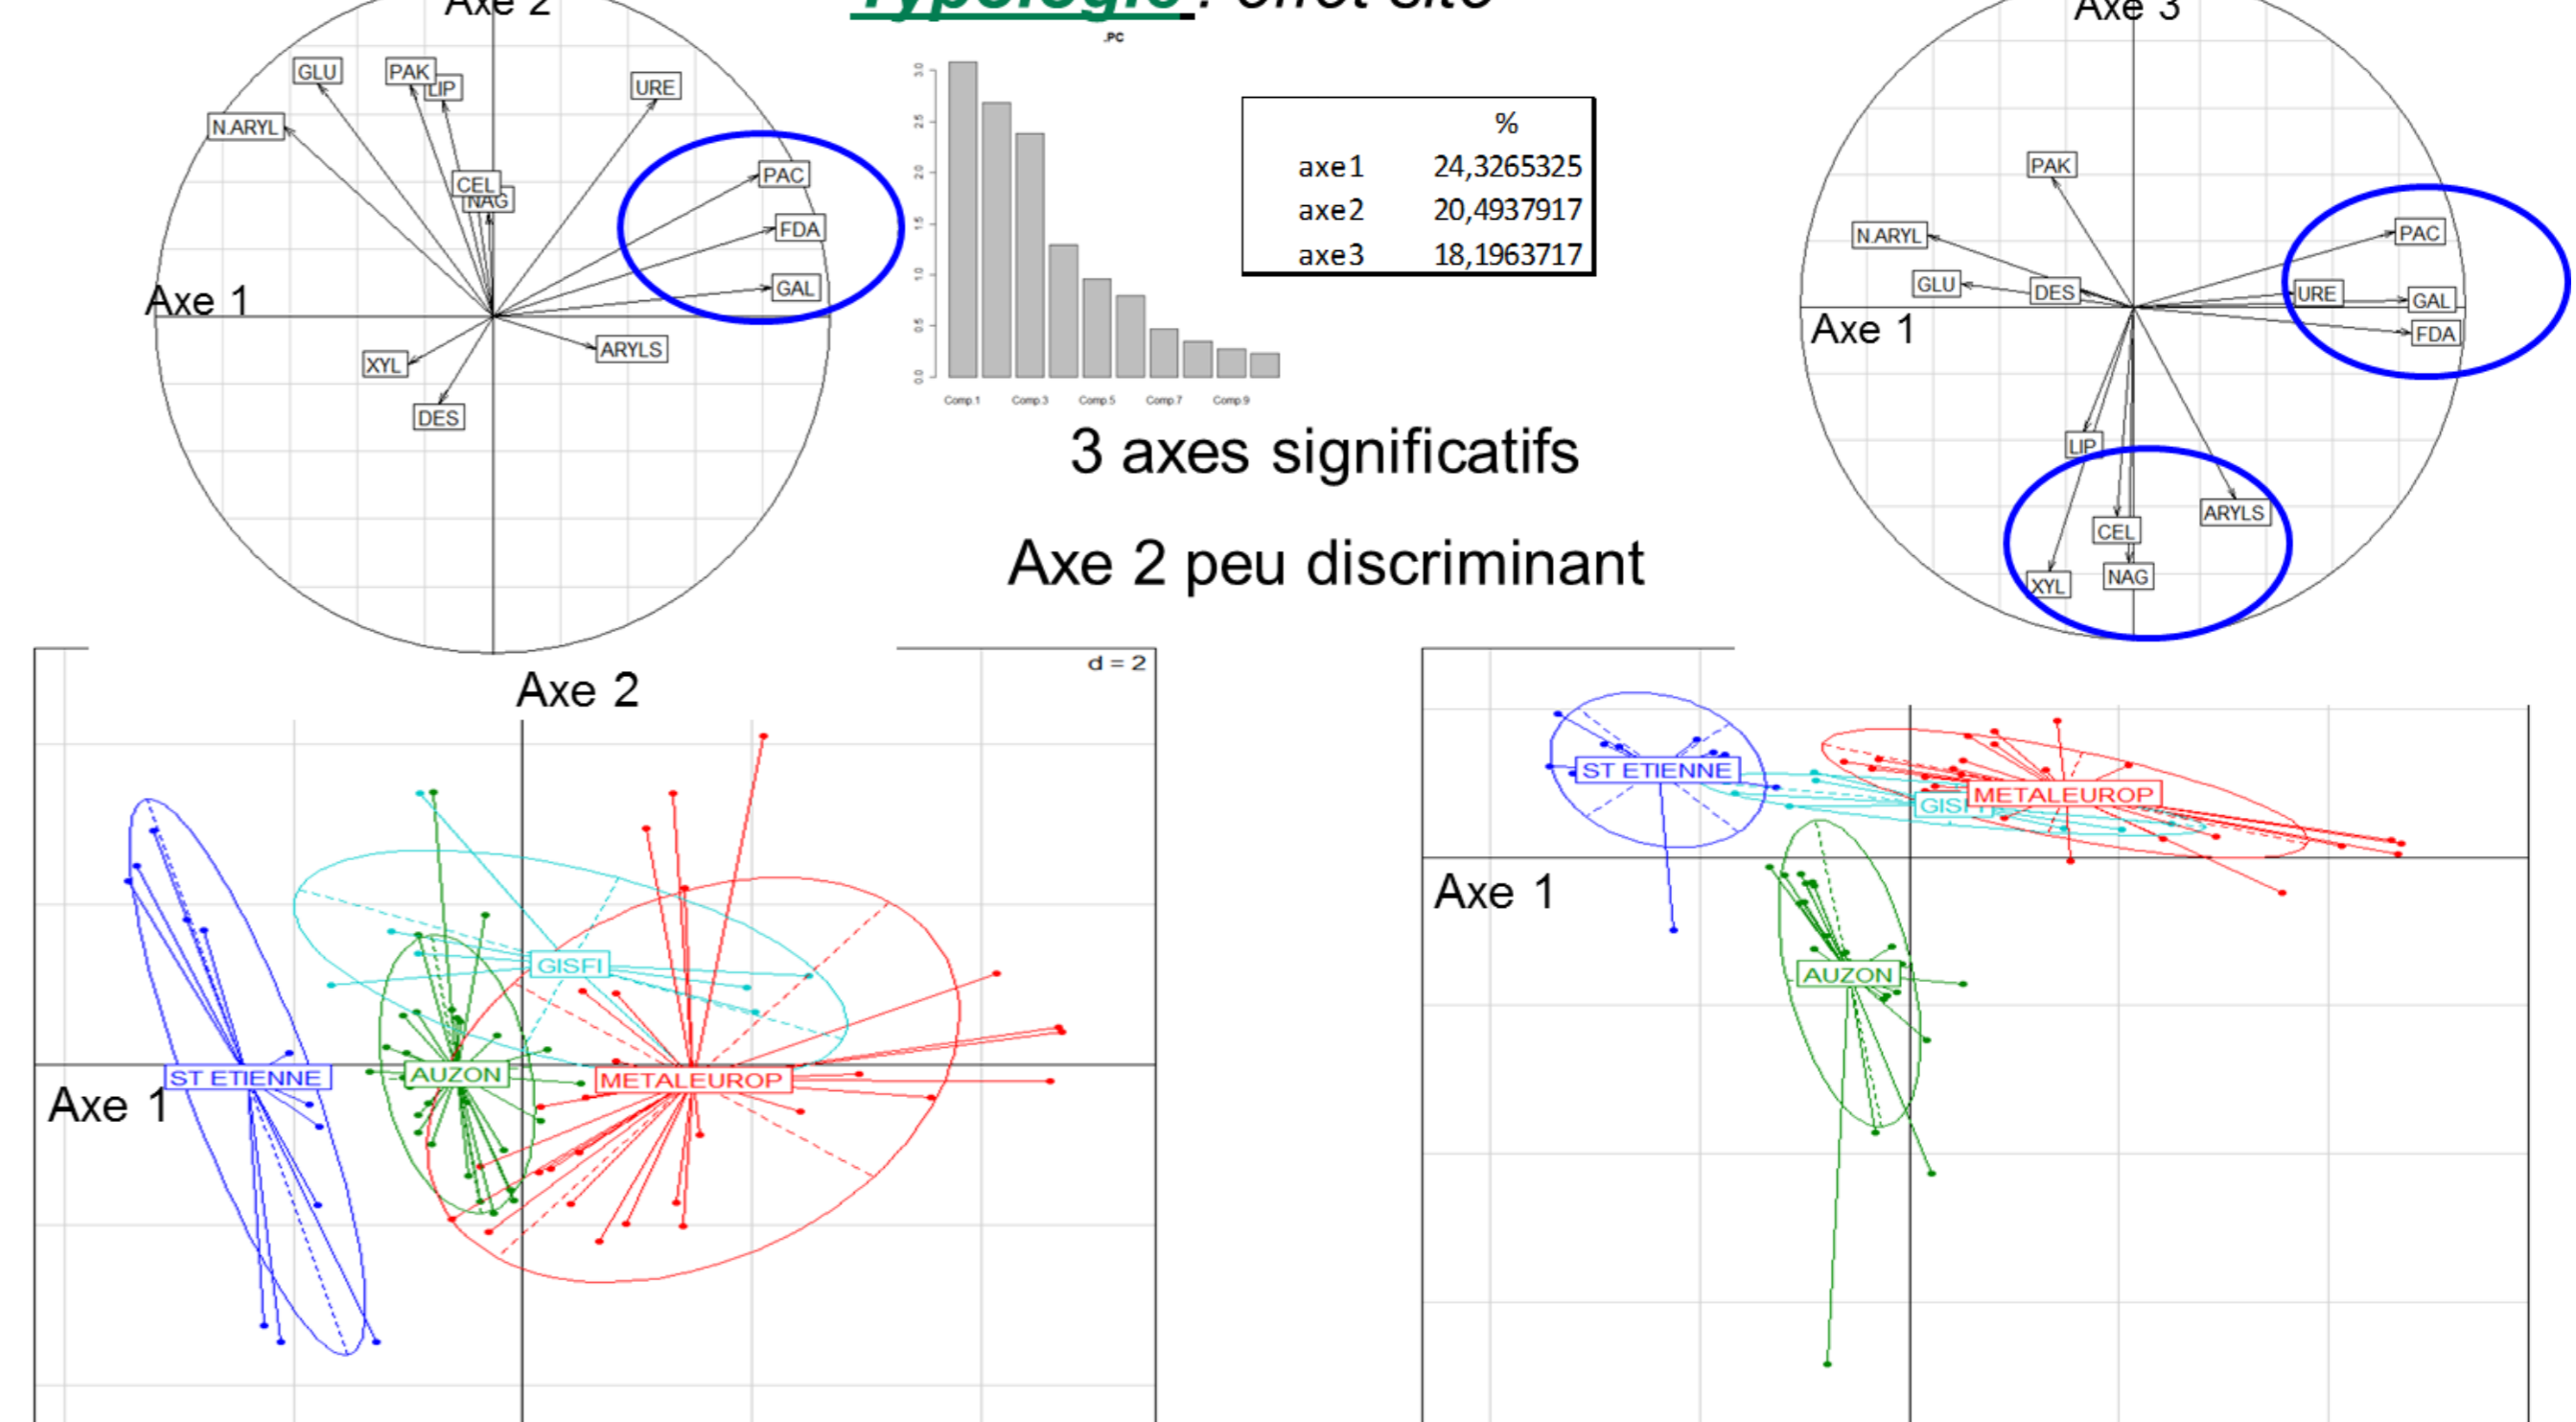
Typologie : effet site

Axe 2

GLU
PAK
LIP
URE
N.ARYL
CEL
NAG
PAC
FDA
GAL
Axe 1
XYL
ARYLS
DES

.PC

3.0
2.5
2.0
1.5
1.0
0.5
0.0

Comp.1
Comp.3
Comp.5
Comp.7
Comp.9

| | % |
|---|---|
| axe1 | 24,3265325 |
| axe2 | 20,4937917 |
| axe3 | 18,1963717 |

3 axes significatifs

Axe 2 peu discriminant

Axe 3

PAK
N.ARYL
PAC
GLU
DES
URE
GAL
FDA
Axe 1
LIP
ARYLS
CEL
XYL
NAG

d = 2

Axe 2

GISFI
ST ETIENNE
AUZON
METALEUROP
Axe 1

ST ETIENNE
GISFI
METALEUROP
Axe 1
AUZON